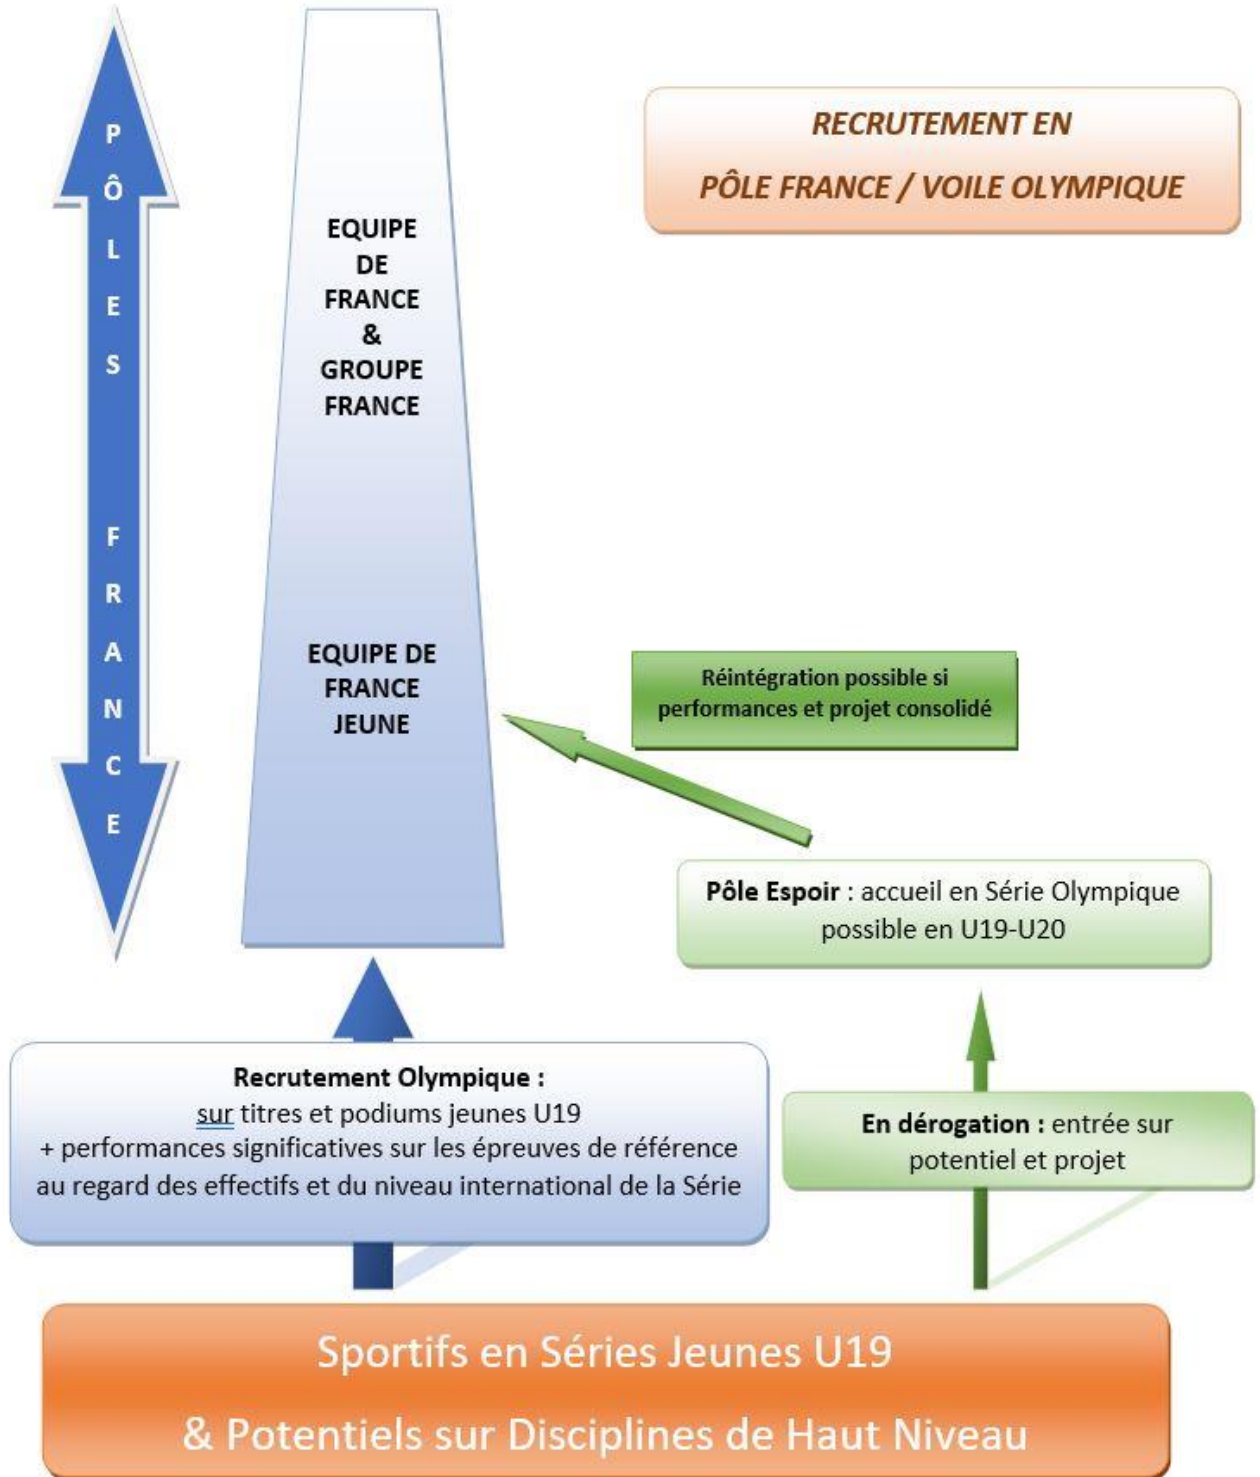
PÔLES FRANCE

EQUIPE DE FRANCE & GROUPE FRANCE

EQUIPE DE FRANCE JEUNE

RECRUTEMENT EN

PÔLE FRANCE / VOILE OLYMPIQUE

Réintégration possible si performances et projet consolidé

Pôle Espoir : accueil en Série Olympique possible en U19-U20

Recrutement Olympique :
sur titres et podiums jeunes U19
+ performances significatives sur les épreuves de référence au regard des effectifs et du niveau international de la Série

En dérogation : entrée sur potentiel et projet

Sportifs en Séries Jeunes U19

& Potentiels sur Disciplines de Haut Niveau